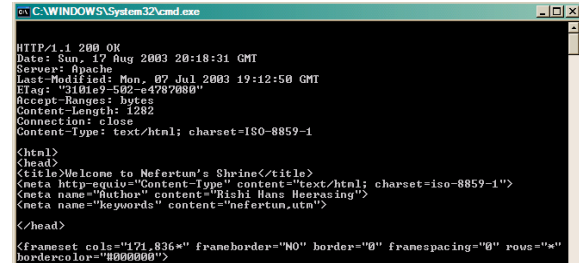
C:\WINDOWS\System32\cmd.exe

HTTP/1.1 200 OK
Date: Sun, 17 Aug 2003 20:18:31 GMT
Server: Apache
Last-Modified: Mon, 07 Jul 2003 19:12:50 GMT
ETag: "3101e9-502-e4787080"
Accept-Ranges: bytes
Content-Length: 1282
Connection: close
Content-Type: text/html; charset=ISO-8859-1

<html>
<head>
<title>Welcome to Nefertum's Shrine</title>
<meta http-equiv="Content-Type" content="text/html; charset=iso-8859-1">
<meta name="Author" content="Rishi Hans Heerasing">
<meta name="keywords" content="nefertum,utm">

</head>

<frameset cols="171,836*" frameborder="NO" border="0" framespacing="0" rows="*" bordercolor="#000000">